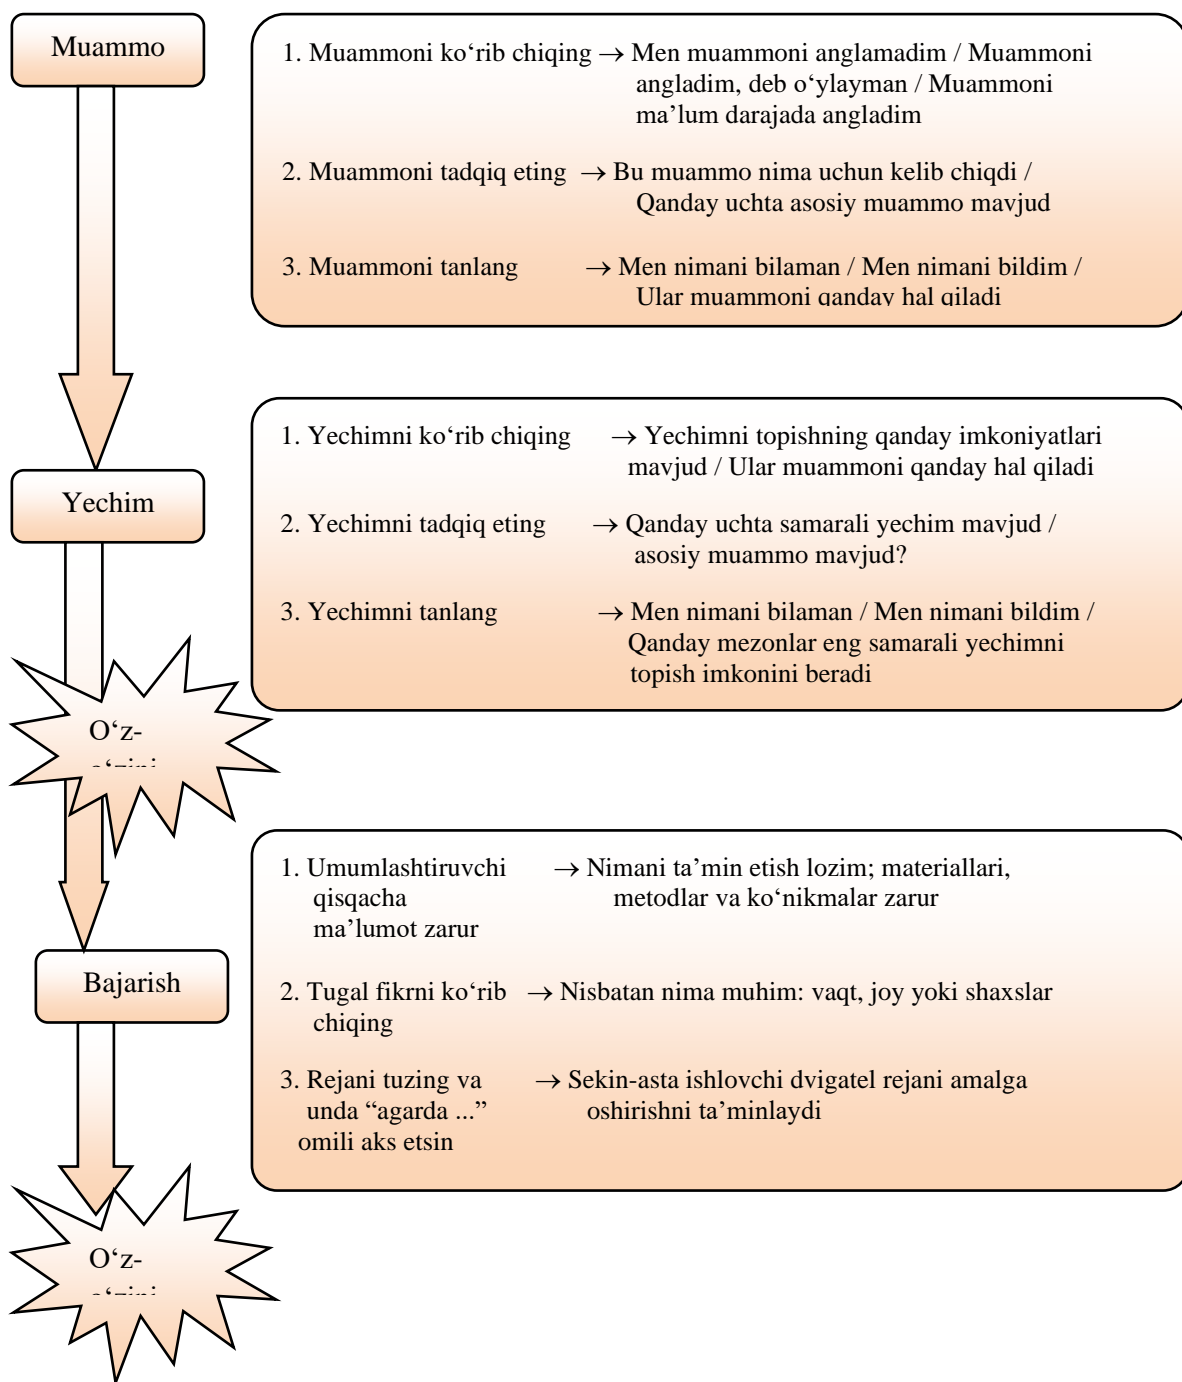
Muammo

1. Muammoni ko‘rib chiqing → Men muammoni anglamadim / Muammoni angladim, deb o‘ylayman / Muammoni ma’lum darajada angladim

2. Muammoni tadqiq eting → Bu muammo nima uchun kelib chiqdi / Qanday uchta asosiy muammo mavjud

3. Muammoni tanlang → Men nimani bilaman / Men nimani bildim / Ular muammoni qanday hal qiladi

Yechim

1. Yechimni ko‘rib chiqing → Yechimni topishning qanday imkoniyatlari mavjud / Ular muammoni qanday hal qiladi

2. Yechimni tadqiq eting → Qanday uchta samarali yechim mavjud / asosiy muammo mavjud?

3. Yechimni tanlang → Men nimani bilaman / Men nimani bildim / Qanday mezonlar eng samarali yechimni topish imkonini beradi

O‘z-
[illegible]

1. Umumlashtiruvchi qisqacha ma’lumot zarur → Nimani ta’min etish lozim; materiallari, metodlar va ko‘nikmalar zarur

Bajarish

2. Tugal fikrni ko‘rib chiqing → Nisbatan nima muhim: vaqt, joy yoki shaxslar

3. Rejani tuzing va unda “agarda ...” omili aks etsin → Sekin-asta ishlovchi dvigatel rejani amalga oshirishni ta’minlaydi

O‘z-
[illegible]